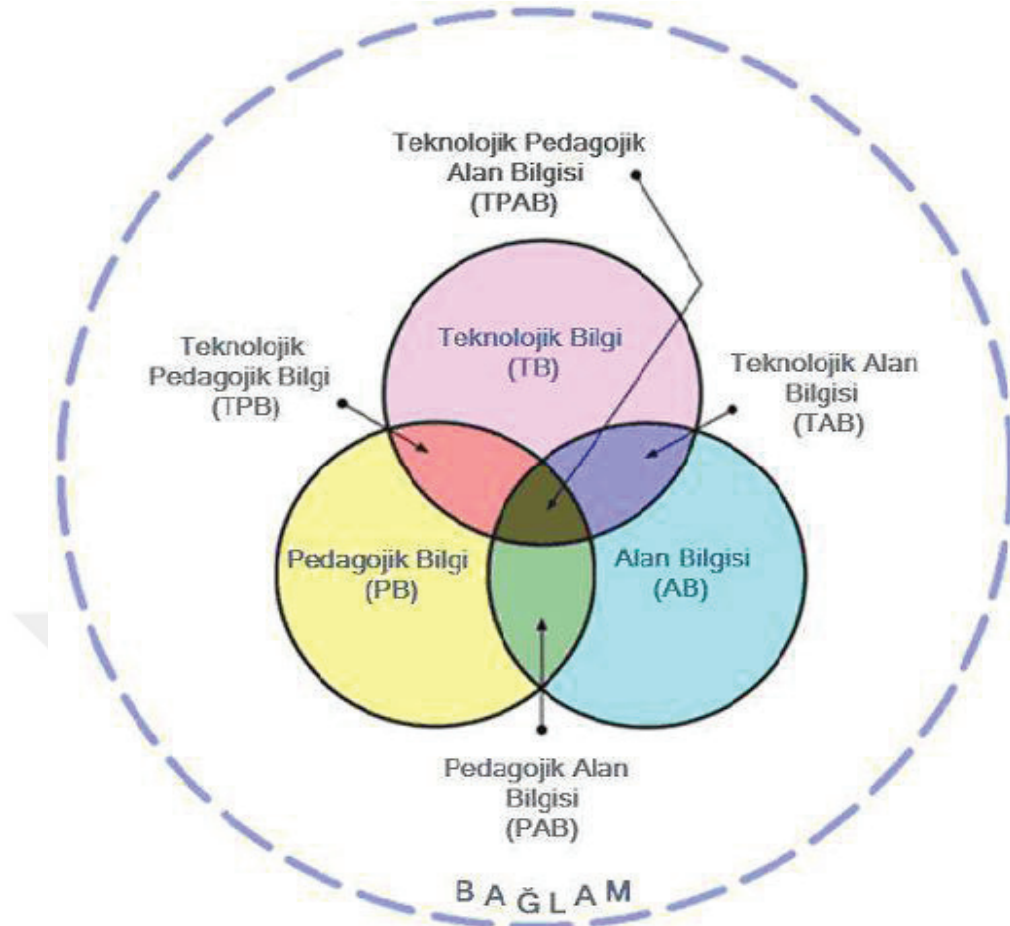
Teknolojik Pedagojik Alan Bilgisi (TPAB)

Teknolojik Pedagojik Bilgi (TPB)

Teknolojik Bilgi (TB)

Teknolojik Alan Bilgisi (TAB)

Pedagojik Bilgi (PB)

Alan Bilgisi (AB)

Pedagojik Alan Bilgisi (PAB)

BAĞLAM